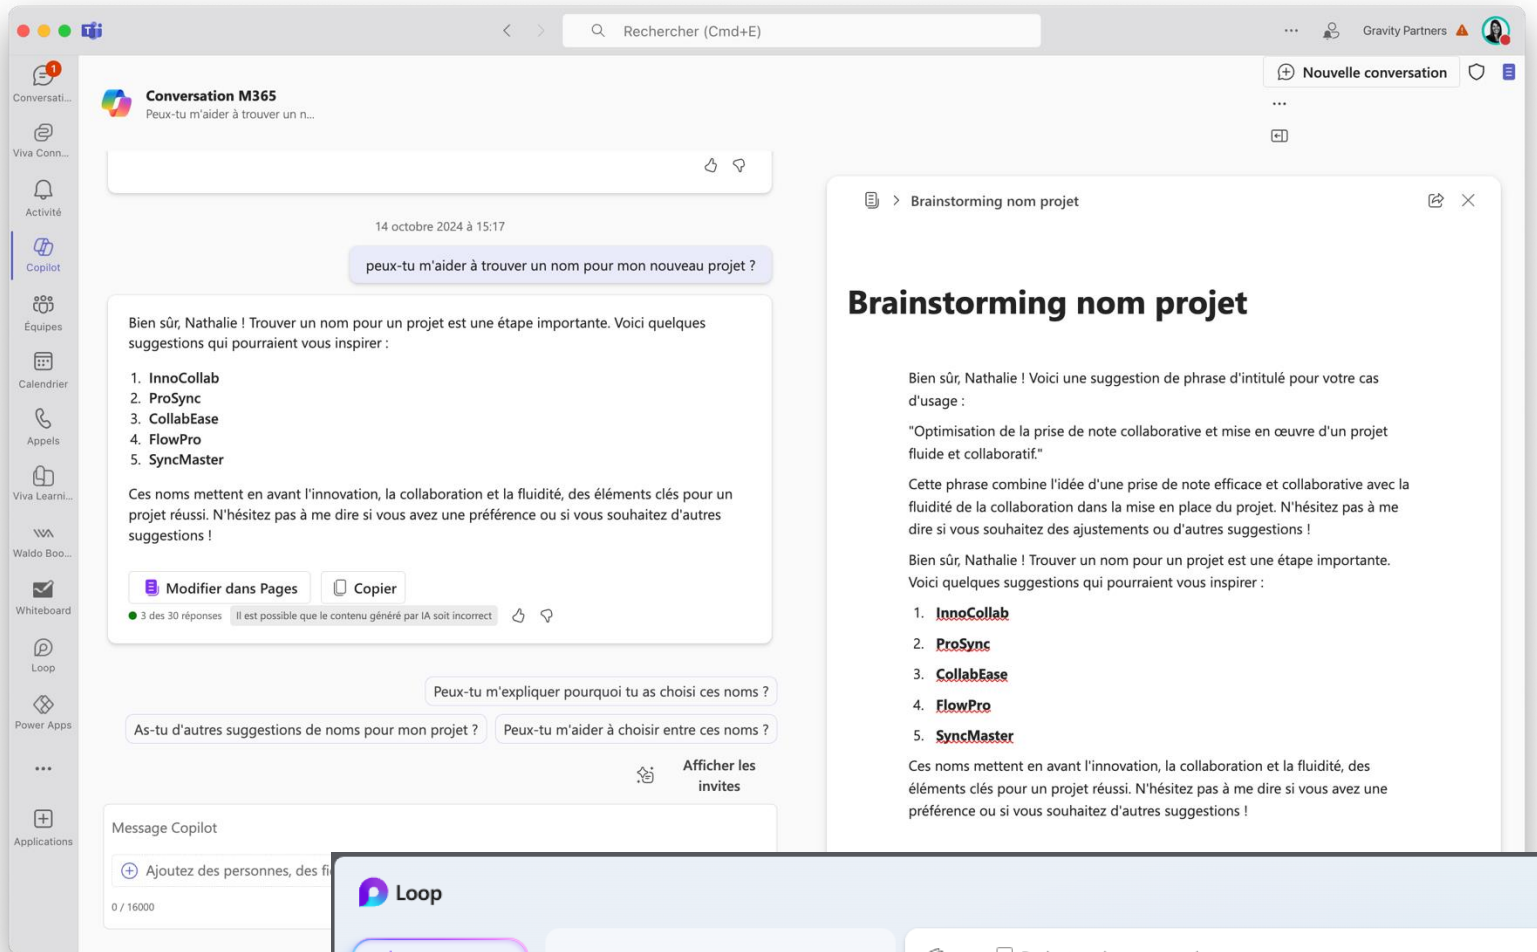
Rechercher (Cmd+E)

Gravity Partners

Conversations
Viva Conn...
Activité
Copilot
Équipes
Calendrier
Appels
Viva Learni...
Waldo Boo...
Whiteboard
Loop
Power Apps
...
Applications

Conversation M365
Peux-tu m'aider à trouver un n...

Nouvelle conversation

14 octobre 2024 à 15:17

peux-tu m'aider à trouver un nom pour mon nouveau projet ?

Bien sûr, Nathalie ! Trouver un nom pour un projet est une étape importante. Voici quelques suggestions qui pourraient vous inspirer :

1. InnoCollab
2. ProSync
3. CollabEase
4. FlowPro
5. SyncMaster

Ces noms mettent en avant l'innovation, la collaboration et la fluidité, des éléments clés pour un projet réussi. N'hésitez pas à me dire si vous avez une préférence ou si vous souhaitez d'autres suggestions !

Modifier dans Pages
Copier

3 des 30 réponses
Il est possible que le contenu généré par IA soit incorrect

Peux-tu m'expliquer pourquoi tu as choisi ces noms ?
As-tu d'autres suggestions de noms pour mon projet ?
Peux-tu m'aider à choisir entre ces noms ?

Afficher les invites

Message Copilot

Ajoutez des personnes, des fi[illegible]

0 / 16000

Brainstorming nom projet

Brainstorming nom projet

Bien sûr, Nathalie ! Voici une suggestion de phrase d'intitulé pour votre cas d'usage :

"Optimisation de la prise de note collaborative et mise en œuvre d'un projet fluide et collaboratif."

Cette phrase combine l'idée d'une prise de note efficace et collaborative avec la fluidité de la collaboration dans la mise en place du projet. N'hésitez pas à me dire si vous souhaitez des ajustements ou d'autres suggestions !

Bien sûr, Nathalie ! Trouver un nom pour un projet est une étape importante. Voici quelques suggestions qui pourraient vous inspirer :

1. InnoCollab
2. ProSync
3. CollabEase
4. FlowPro
5. SyncMaster

Ces noms mettent en avant l'innovation, la collaboration et la fluidité, des éléments clés pour un projet réussi. N'hésitez pas à me dire si vous avez une préférence ou si vous souhaitez d'autres suggestions !

Loop